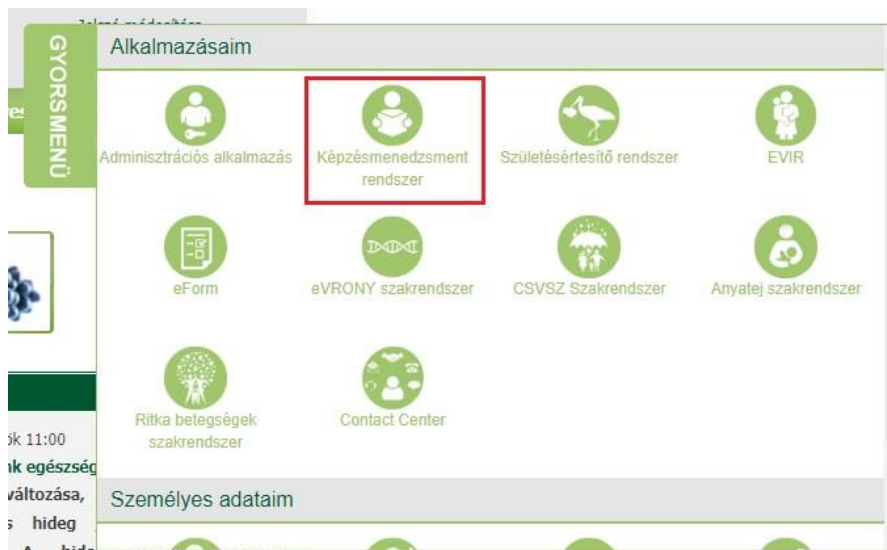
GYORSMENÜ

Alkalmazásaim

Adminisztrációs alkalmazás

Képzésmenedzsment rendszer

Születésértesítő rendszer

EVIR

eForm

eVRONY szakrendszer

CSVSZ Szakrendszer

Anyatej szakrendszer

Ritka betegségek szakrendszer

Contact Center

Személyes adataim

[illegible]k 11:00
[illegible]k egészség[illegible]
változása,
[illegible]s hideg
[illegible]